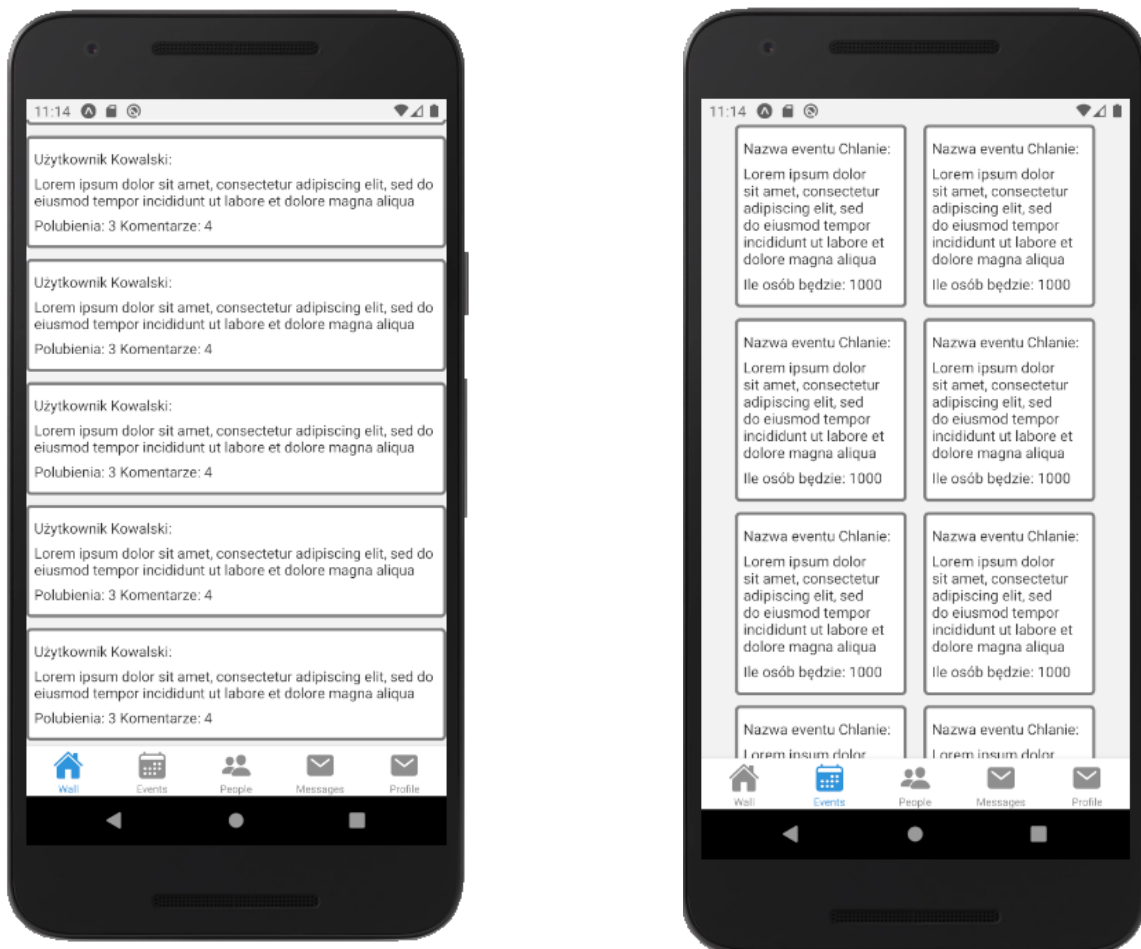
11:14

Użytkownik Kowalski:

Lorem ipsum dolor sit amet, consectetur adipiscing elit, sed do eiusmod tempor incididunt ut labore et dolore magna aliqua

Polubienia: 3 Komentarze: 4

Użytkownik Kowalski:

Lorem ipsum dolor sit amet, consectetur adipiscing elit, sed do eiusmod tempor incididunt ut labore et dolore magna aliqua

Polubienia: 3 Komentarze: 4

Użytkownik Kowalski:

Lorem ipsum dolor sit amet, consectetur adipiscing elit, sed do eiusmod tempor incididunt ut labore et dolore magna aliqua

Polubienia: 3 Komentarze: 4

Użytkownik Kowalski:

Lorem ipsum dolor sit amet, consectetur adipiscing elit, sed do eiusmod tempor incididunt ut labore et dolore magna aliqua

Polubienia: 3 Komentarze: 4

Użytkownik Kowalski:

Lorem ipsum dolor sit amet, consectetur adipiscing elit, sed do eiusmod tempor incididunt ut labore et dolore magna aliqua

Polubienia: 3 Komentarze: 4

Wall Events People Messages Profile

11:14

Nazwa eventu Chlanie:

Lorem ipsum dolor sit amet, consectetur adipiscing elit, sed do eiusmod tempor incididunt ut labore et dolore magna aliqua

Ile osób będzie: 1000

Nazwa eventu Chlanie:

Lorem ipsum dolor sit amet, consectetur adipiscing elit, sed do eiusmod tempor incididunt ut labore et dolore magna aliqua

Ile osób będzie: 1000

Nazwa eventu Chlanie:

Lorem ipsum dolor sit amet, consectetur adipiscing elit, sed do eiusmod tempor incididunt ut labore et dolore magna aliqua

Ile osób będzie: 1000

Nazwa eventu Chlanie:

Lorem ipsum dolor sit amet, consectetur adipiscing elit, sed do eiusmod tempor incididunt ut labore et dolore magna aliqua

Ile osób będzie: 1000

Nazwa eventu Chlanie:

Lorem ipsum dolor sit amet, consectetur adipiscing elit, sed do eiusmod tempor incididunt ut labore et dolore magna aliqua

Ile osób będzie: 1000

Nazwa eventu Chlanie:

Lorem ipsum dolor sit amet, consectetur adipiscing elit, sed do eiusmod tempor incididunt ut labore et dolore magna aliqua

Ile osób będzie: 1000

Nazwa eventu Chlanie:

Lorem ipsum dolor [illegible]

Nazwa eventu Chlanie:

Lorem ipsum dolor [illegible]

Wall Events People Messages Profile